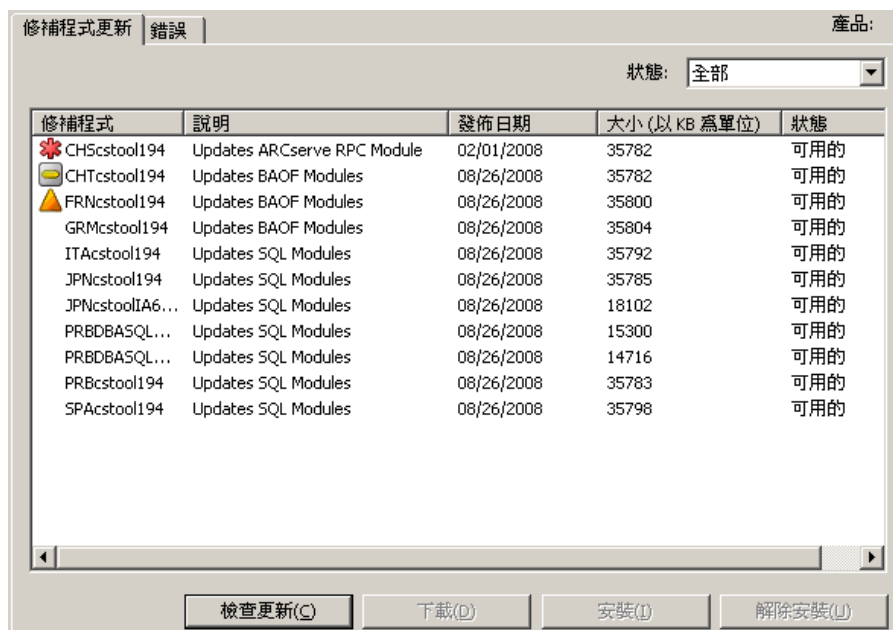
修補程式更新 錯誤

產品:

狀態: 全部

| 修補程式 | 說明 | 發佈日期 | 大小 (以 KB 爲單位) | 狀態 |
|---|---|---|---|---|
| CHScstool194 | Updates ARCserve RPC Module | 02/01/2008 | 35782 | 可用的 |
| CHTcstool194 | Updates BAOF Modules | 08/26/2008 | 35782 | 可用的 |
| FRNcstool194 | Updates BAOF Modules | 08/26/2008 | 35800 | 可用的 |
| GRMcstool194 | Updates BAOF Modules | 08/26/2008 | 35804 | 可用的 |
| ITAcstool194 | Updates SQL Modules | 08/26/2008 | 35792 | 可用的 |
| JPNcstool194 | Updates SQL Modules | 08/26/2008 | 35785 | 可用的 |
| JPNcstoolIA6... | Updates SQL Modules | 08/26/2008 | 18102 | 可用的 |
| PRBDBASQL... | Updates SQL Modules | 08/26/2008 | 15300 | 可用的 |
| PRBDBASQL... | Updates SQL Modules | 08/26/2008 | 14716 | 可用的 |
| PRBcstool194 | Updates SQL Modules | 08/26/2008 | 35783 | 可用的 |
| SPAcstool194 | Updates SQL Modules | 08/26/2008 | 35798 | 可用的 |

檢查更新(C) 下載(D) 安裝(I) 解除安裝(U)